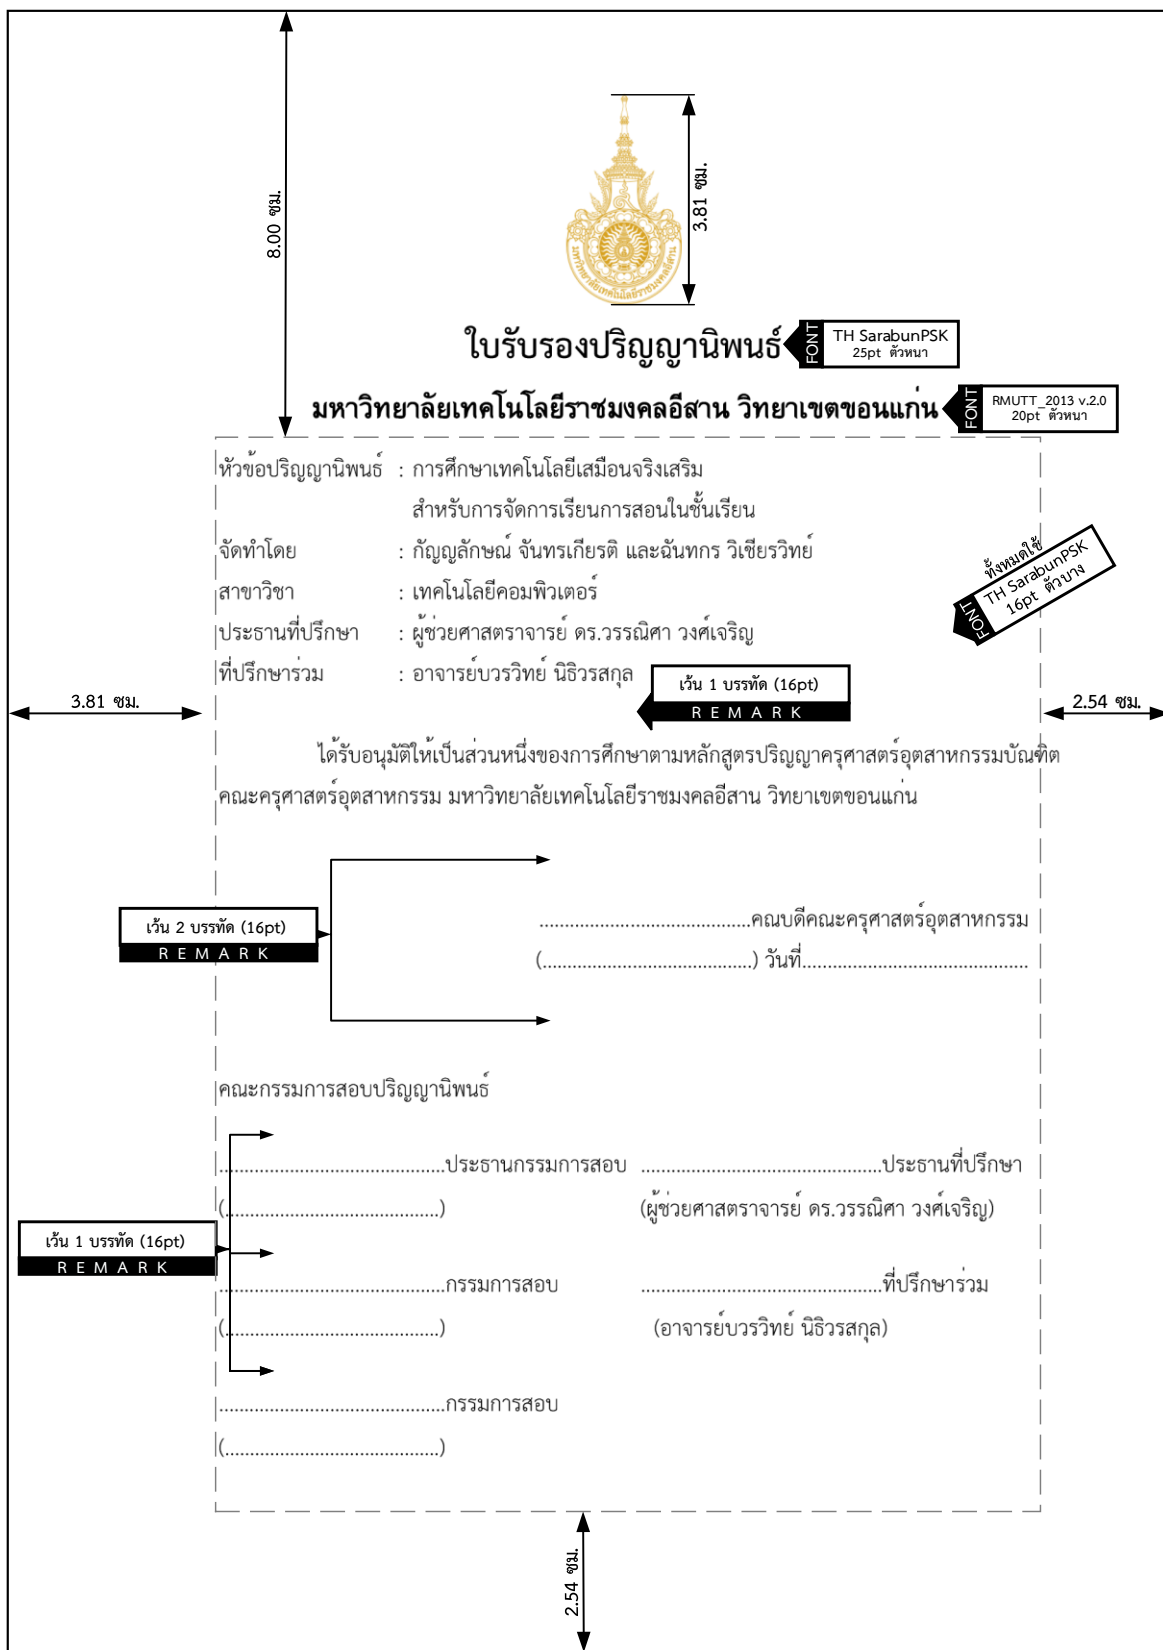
8.00 ซม.

3.81 ซม.

ใบรับรองปริญญานิพนธ์

FONT TH SarabunPSK 25pt ตัวหนา

มหาวิทยาลัยเทคโนโลยีราชมงคลอีสาน วิทยาเขตขอนแก่น

FONT RMUTT_2013 v.2.0 20pt ตัวหนา

หัวข้อปริญญานิพนธ์ : การศึกษาเทคโนโลยีเสมือนจริงเสริม สำหรับการจัดการเรียนการสอนในชั้นเรียน

จัดทำโดย : กัญญลักษณ์ จันทรเกียรติ และฉันทกร วิเชียรวิทย์

สาขาวิชา : เทคโนโลยีคอมพิวเตอร์

ประธานที่ปรึกษา : ผู้ช่วยศาสตราจารย์ ดร.วรรณิศา วงศ์เจริญ

ที่ปรึกษาร่วม : อาจารย์บวรวิทย์ นิธิวรสกุล

ทั้งหมดใช้ TH SarabunPSK 16pt ตัวบาง FONT

เว้น 1 บรรทัด (16pt) REMARK

3.81 ซม.

2.54 ซม.

ได้รับอนุมัติให้เป็นส่วนหนึ่งของการศึกษาตามหลักสูตรปริญญาครุศาสตร์อุตสาหกรรมบัณฑิต คณะครุศาสตร์อุตสาหกรรม มหาวิทยาลัยเทคโนโลยีราชมงคลอีสาน วิทยาเขตขอนแก่น

เว้น 2 บรรทัด (16pt) REMARK

.........................................คณบดีคณะครุศาสตร์อุตสาหกรรม

(.........................................) วันที่.........................................

คณะกรรมการสอบปริญญานิพนธ์

.........................................ประธานกรรมการสอบ .........................................ประธานที่ปรึกษา

(.........................................) (ผู้ช่วยศาสตราจารย์ ดร.วรรณิศา วงศ์เจริญ)

เว้น 1 บรรทัด (16pt) REMARK

.........................................กรรมการสอบ .........................................ที่ปรึกษาร่วม

(.........................................) (อาจารย์บวรวิทย์ นิธิวรสกุล)

.........................................กรรมการสอบ

(.........................................)

2.54 ซม.